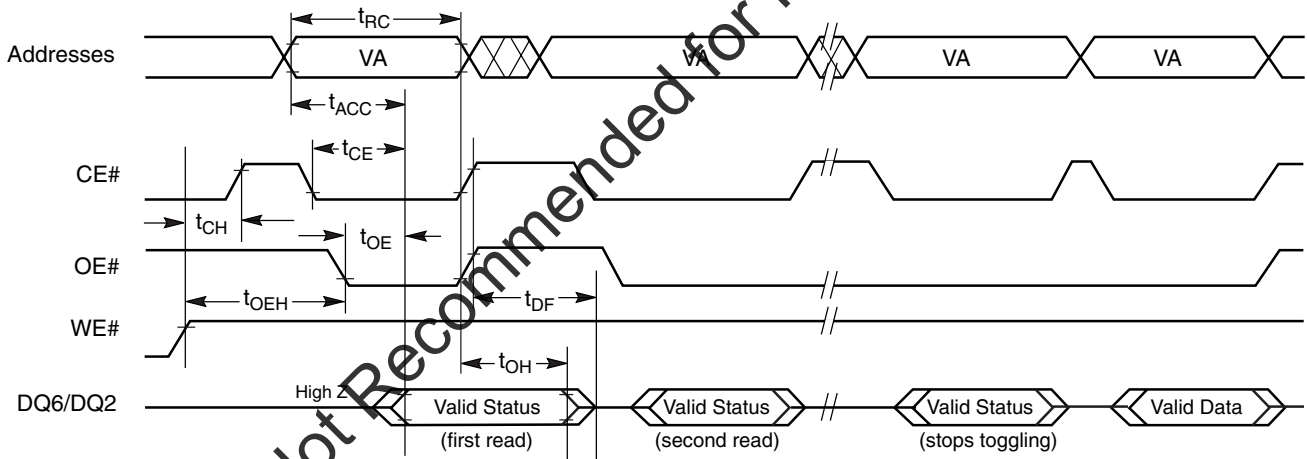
$t_{RC}$

Addresses

VA

VA

VA

VA

$t_{ACC}$

$t_{CE}$

CE#

$t_{CH}$

$t_{OE}$

OE#

$t_{OEH}$

$t_{DF}$

WE#

$t_{OH}$

High Z

DQ6/DQ2

Valid Status

(first read)

Valid Status

(second read)

Valid Status

(stops toggling)

Valid Data

ot Recommended for